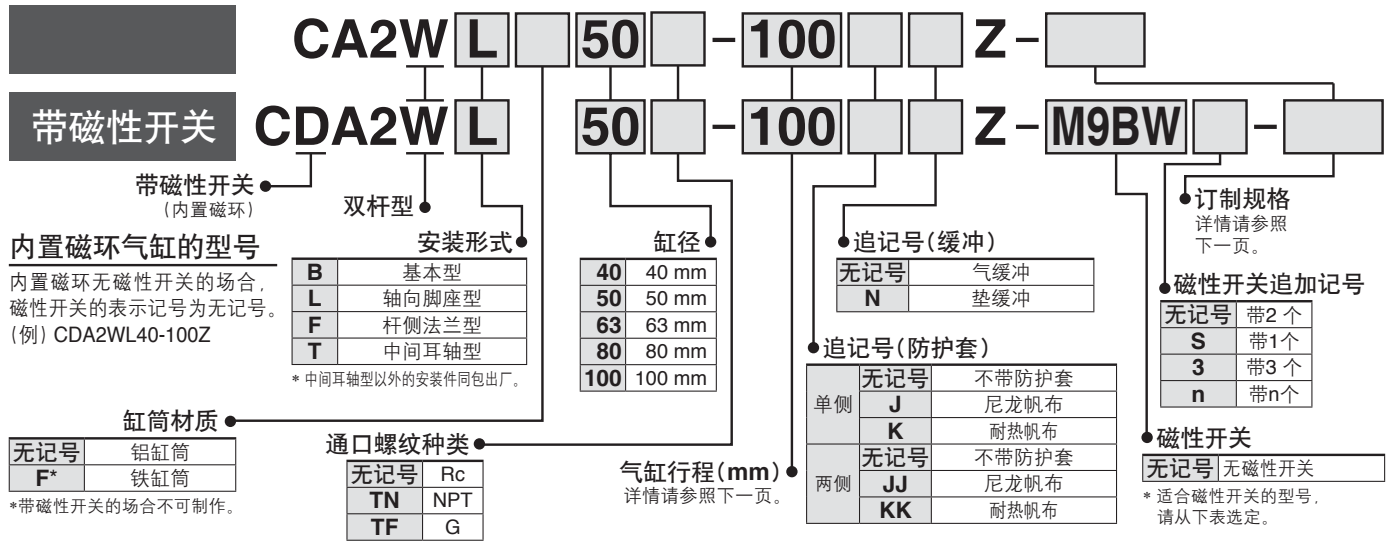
CA2W L 50 - 100 Z -

带磁性开关 CDA2W L 50 - 100 Z - M9BW -

带磁性开关
(内置磁环)

双杆型

内置磁环气缸的型号

内置磁环无磁性开关的场合，磁性开关的表示记号为无记号。
(例) CDA2WL40-100Z

安装形式

| B | 基本型 |
|---|---|
| L | 轴向脚座型 |
| F | 杆侧法兰型 |
| T | 中间耳轴型 |

* 中间耳轴型以外的安装件同包出厂。

缸径

| 40 | 40 mm |
|---|---|
| 50 | 50 mm |
| 63 | 63 mm |
| 80 | 80 mm |
| 100 | 100 mm |

追记号(缓冲)

| 无记号 | 气缓冲 |
|---|---|
| N | 垫缓冲 |

订制规格
详情请参照下一页。

磁性开关追加记号

| 无记号 | 带2 个 |
|---|---|
| S | 带1个 |
| 3 | 带3 个 |
| n | 带n个 |

追记号(防护套)

| | | |
|---|---|---|
| 单侧 | 无记号 | 不带防护套 |
| | J | 尼龙帆布 |
| | K | 耐热帆布 |
| 两侧 | 无记号 | 不带防护套 |
| | JJ | 尼龙帆布 |
| | KK | 耐热帆布 |

缸筒材质

| 无记号 | 铝缸筒 |
|---|---|
| F* | 铁缸筒 |

*带磁性开关的场合不可制作。

通口螺纹种类

| 无记号 | Rc |
|---|---|
| TN | NPT |
| TF | G |

气缸行程(mm)
详情请参照下一页。

磁性开关

| 无记号 | 无磁性开关 |
|---|---|

* 适合磁性开关的型号，请从下表选定。